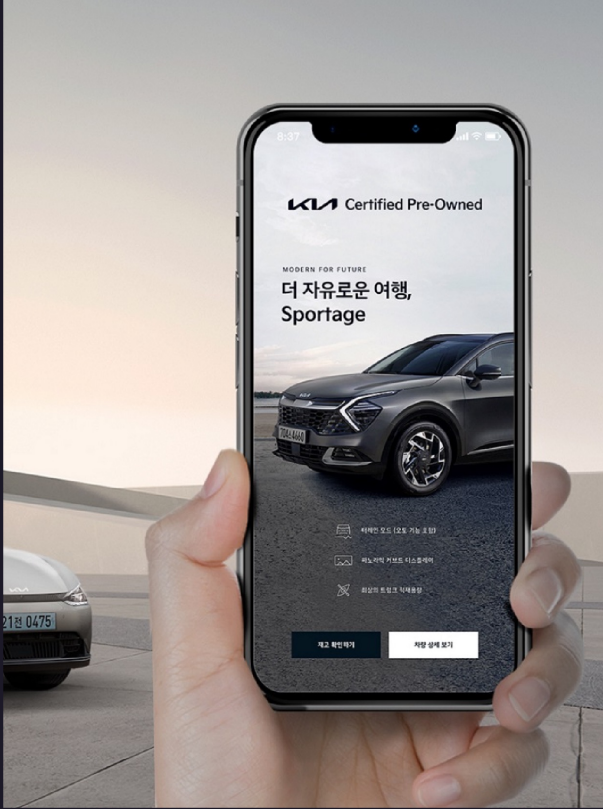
8:37

KIA Certified Pre-Owned

MODERN FOR FUTURE
더 자유로운 여행,
Sportage

70다 6660

터레인 모드 (오토 기능 포함)

파노라믹 커브드 디스플레이

최상의 트렁크 적재용량

재고 확인하기

차량 상세 보기

21천 0475